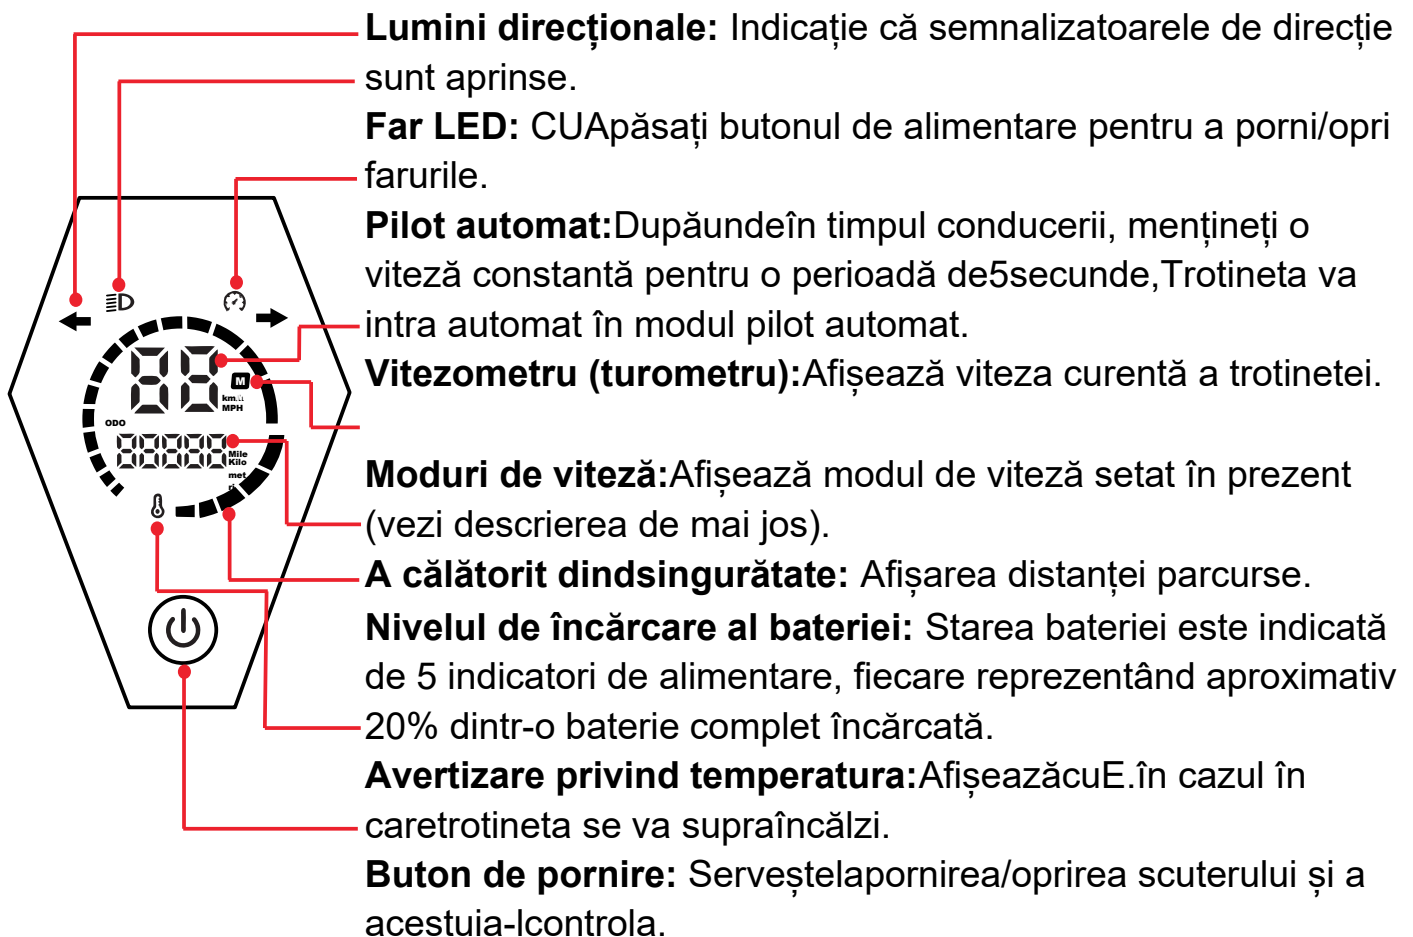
ODO
km/h
MPH
M
Mile
Kilo
met

**Lumini direcționale:** Indicație că semnalizatoarele de direcție sunt aprinse.
**Far LED:** CUApăsați butonul de alimentare pentru a porni/opri farurile.
**Pilot automat:**Dupăundeîn timpul conducerii, mențineți o viteză constantă pentru o perioadă de5secunde,Trotineta va intra automat în modul pilot automat.
**Vitezometru (turometru):**Afișează viteza curentă a trotinetei.

**Moduri de viteză:**Afișează modul de viteză setat în prezent (vezi descrierea de mai jos).
**A călătorit dindsingurătate:** Afișarea distanței parcurse.
**Nivelul de încărcare al bateriei:** Starea bateriei este indicată de 5 indicatori de alimentare, fiecare reprezentând aproximativ 20% dintr-o baterie complet încărcată.
**Avertizare privind temperatura:**AfișeazăcuE.în cazul în caretrotineta se va supraîncălzi.
**Buton de pornire:** Serveștelapornirea/oprirea scuterului și a acestuia-lcontrola.